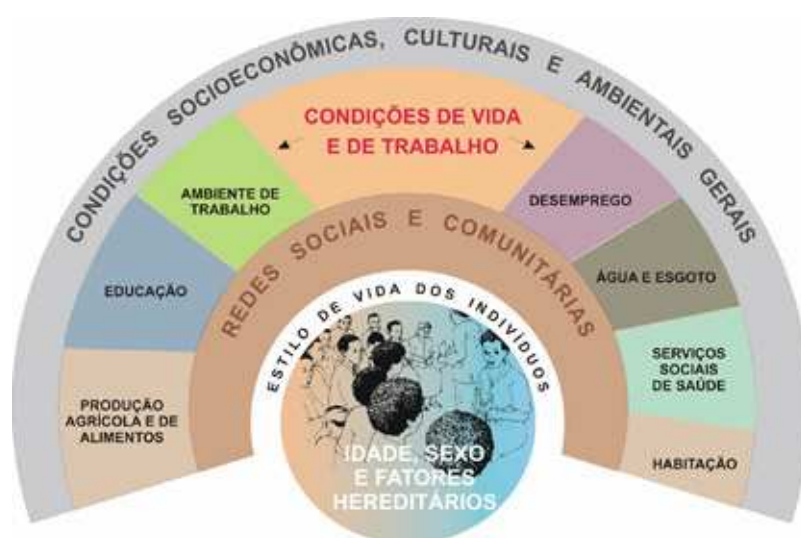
CONDIÇÕES SOCIOECONÔMICAS, CULTURAIS E AMBIENTAIS GERAIS

CONDIÇÕES DE VIDA E DE TRABALHO

AMBIENTE DE TRABALHO

DESEMPREGO

EDUCAÇÃO

ÁGUA E ESGOTO

SERVIÇOS SOCIAIS DE SAÚDE

PRODUÇÃO AGRÍCOLA E DE ALIMENTOS

HABITAÇÃO

REDES SOCIAIS E COMUNITÁRIAS

ESTILO DE VIDA DOS INDIVÍDUOS

IDADE, SEXO E FATORES HEREDITÁRIOS